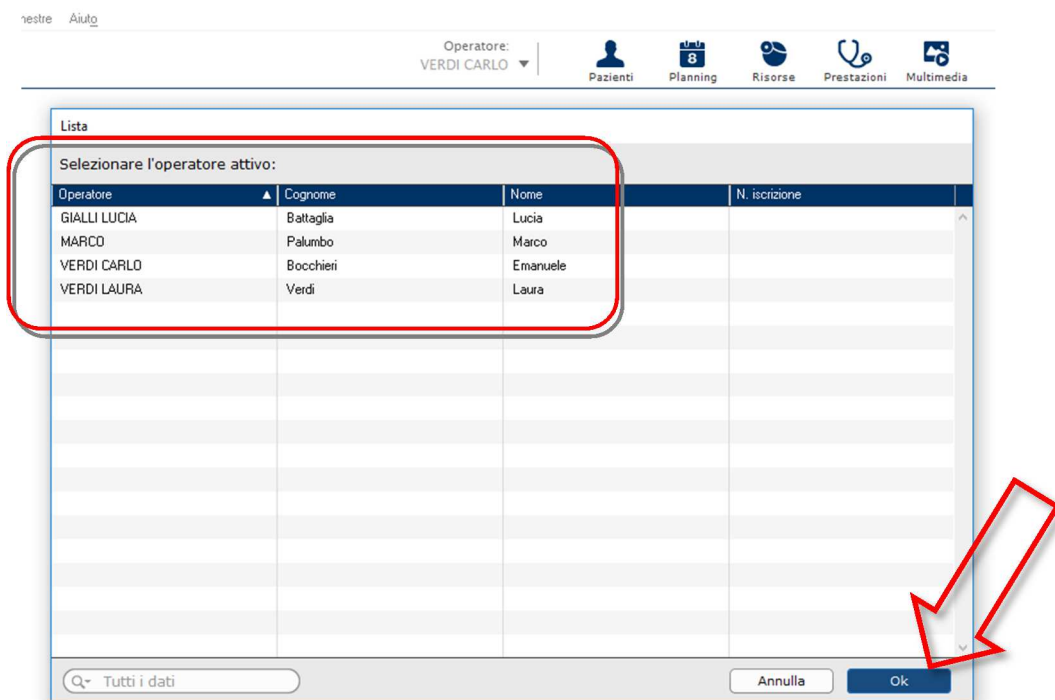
nestre Aiuto

Operatore:
VERDI CARLO

Pazienti
8
Planning
Risorse
Prestazioni
Multimedia

Lista

Selezionare l'operatore attivo:

| Operatore | Cognome | Nome | N. iscrizione |
|---|---|---|---|
| GIALLI LUCIA | Battaglia | Lucia | |
| MARCO | Palumbo | Marco | |
| VERDI CARLO | Bocchieri | Emanuele | |
| VERDI LAURA | Verdi | Laura | |

Tutti i dati

Annulla

Ok